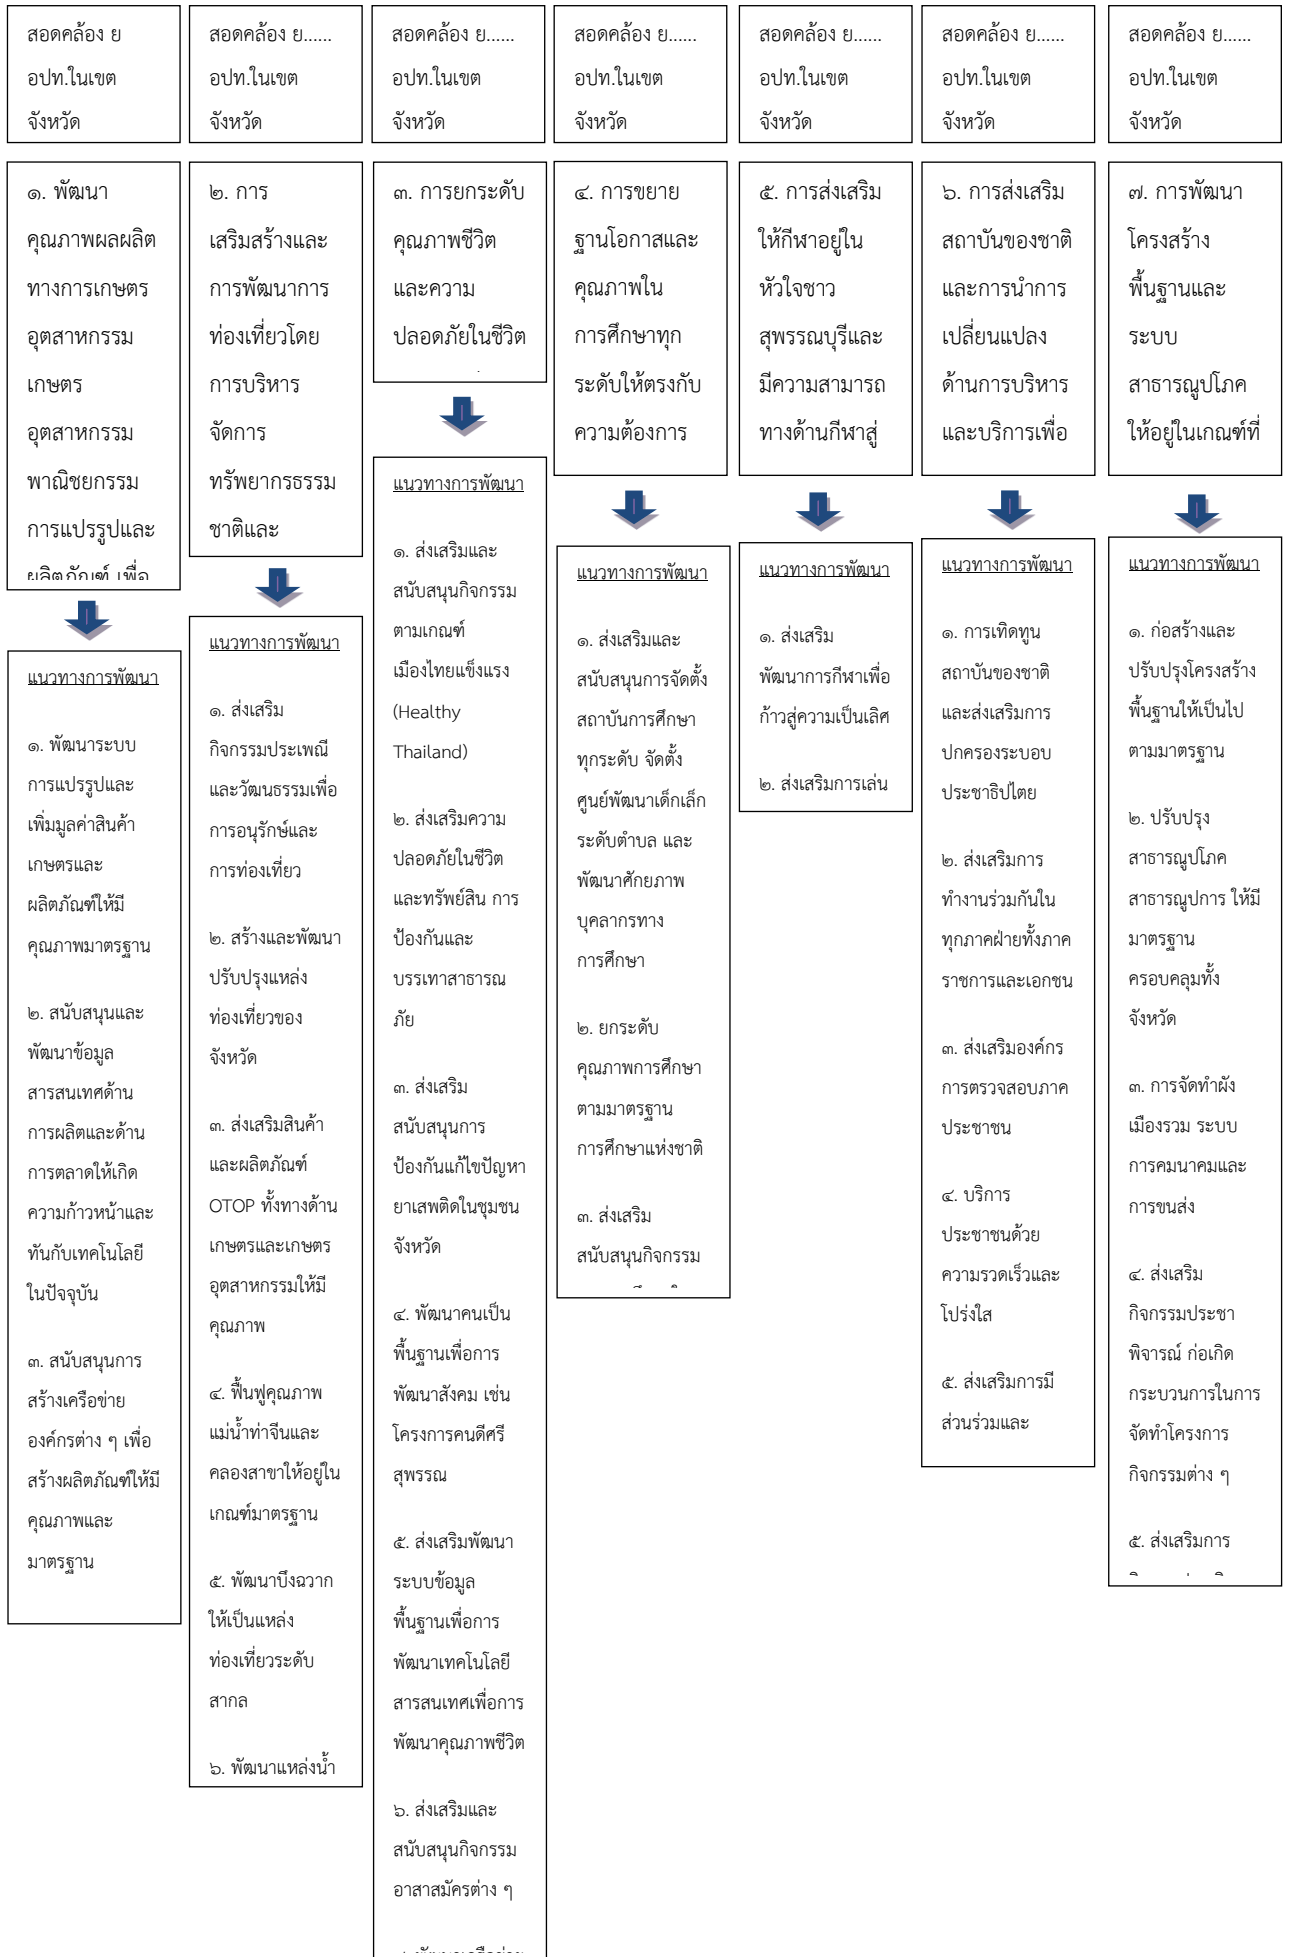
สอดคล้อง ย อปท.ในเขตจังหวัด

๑. พัฒนาคุณภาพผลผลิตทางการเกษตร อุตสาหกรรมเกษตร อุตสาหกรรม พาณิชยกรรม การแปรรูปและ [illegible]

แนวทางการพัฒนา

๑. พัฒนาระบบการแปรรูปและเพิ่มมูลค่าสินค้าเกษตรและผลิตภัณฑ์ให้มีคุณภาพมาตรฐาน

๒. สนับสนุนและพัฒนาข้อมูลสารสนเทศด้านการผลิตและด้านการตลาดให้เกิดความก้าวหน้าและทันกับเทคโนโลยีในปัจจุบัน

๓. สนับสนุนการสร้างเครือข่ายองค์กรต่าง ๆ เพื่อสร้างผลิตภัณฑ์ให้มีคุณภาพและมาตรฐาน

สอดคล้อง ย...... อปท.ในเขตจังหวัด

๒. การเสริมสร้างและการพัฒนาการท่องเที่ยวโดยการบริหารจัดการทรัพยากรธรรมชาติและ

แนวทางการพัฒนา

๑. ส่งเสริมกิจกรรมประเพณีและวัฒนธรรมเพื่อการอนุรักษ์และการท่องเที่ยว

๒. สร้างและพัฒนาปรับปรุงแหล่งท่องเที่ยวของจังหวัด

๓. ส่งเสริมสินค้าและผลิตภัณฑ์ OTOP ทั้งทางด้านเกษตรและเกษตรอุตสาหกรรมให้มีคุณภาพ

๔. ฟื้นฟูคุณภาพแม่น้ำท่าจีนและคลองสาขาให้อยู่ในเกณฑ์มาตรฐาน

๕. พัฒนาบึงฉวากให้เป็นแหล่งท่องเที่ยวระดับสากล

๖. พัฒนาแหล่งน้ำ

สอดคล้อง ย...... อปท.ในเขตจังหวัด

๓. การยกระดับคุณภาพชีวิตและความปลอดภัยในชีวิต

แนวทางการพัฒนา

๑. ส่งเสริมและสนับสนุนกิจกรรมตามเกณฑ์เมืองไทยแข็งแรง (Healthy Thailand)

๒. ส่งเสริมความปลอดภัยในชีวิตและทรัพย์สิน การป้องกันและบรรเทาสาธารณภัย

๓. ส่งเสริมสนับสนุนการป้องกันแก้ไขปัญหายาเสพติดในชุมชนจังหวัด

๔. พัฒนาคนเป็นพื้นฐานเพื่อการพัฒนาสังคม เช่น โครงการคนดีศรีสุพรรณ

๕. ส่งเสริมพัฒนาระบบข้อมูลพื้นฐานเพื่อการพัฒนาเทคโนโลยีสารสนเทศเพื่อการพัฒนาคุณภาพชีวิต

๖. ส่งเสริมและสนับสนุนกิจกรรมอาสาสมัครต่าง ๆ

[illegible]

สอดคล้อง ย...... อปท.ในเขตจังหวัด

๔. การขยายฐานโอกาสและคุณภาพในการศึกษาทุกระดับให้ตรงกับความต้องการ

แนวทางการพัฒนา

๑. ส่งเสริมและสนับสนุนการจัดตั้งสถาบันการศึกษาทุกระดับ จัดตั้งศูนย์พัฒนาเด็กเล็กระดับตำบล และพัฒนาศักยภาพบุคลากรทางการศึกษา

๒. ยกระดับคุณภาพการศึกษาตามมาตรฐานการศึกษาแห่งชาติ

๓. ส่งเสริมสนับสนุนกิจกรรม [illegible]

สอดคล้อง ย...... อปท.ในเขตจังหวัด

๕. การส่งเสริมให้กีฬาอยู่ในหัวใจชาวสุพรรณบุรีและมีความสามารถทางด้านกีฬาสู่

แนวทางการพัฒนา

๑. ส่งเสริมพัฒนาการกีฬาเพื่อก้าวสู่ความเป็นเลิศ

๒. ส่งเสริมการเล่น

สอดคล้อง ย...... อปท.ในเขตจังหวัด

๖. การส่งเสริมสถาบันของชาติและการนำการเปลี่ยนแปลงด้านการบริหารและบริการเพื่อ

แนวทางการพัฒนา

๑. การเทิดทูนสถาบันของชาติและส่งเสริมการปกครองระบอบประชาธิปไตย

๒. ส่งเสริมการทำงานร่วมกันในทุกภาคฝ่ายทั้งภาคราชการและเอกชน

๓. ส่งเสริมองค์กรการตรวจสอบภาคประชาชน

๔. บริการประชาชนด้วยความรวดเร็วและโปร่งใส

๕. ส่งเสริมการมีส่วนร่วมและ

สอดคล้อง ย...... อปท.ในเขตจังหวัด

๗. การพัฒนาโครงสร้างพื้นฐานและระบบสาธารณูปโภคให้อยู่ในเกณฑ์ที่

แนวทางการพัฒนา

๑. ก่อสร้างและปรับปรุงโครงสร้างพื้นฐานให้เป็นไปตามมาตรฐาน

๒. ปรับปรุงสาธารณูปโภคสาธารณูปการ ให้มีมาตรฐานครอบคลุมทั้งจังหวัด

๓. การจัดทำผังเมืองรวม ระบบการคมนาคมและการขนส่ง

๔. ส่งเสริมกิจกรรมประชาพิจารณ์ ก่อเกิดกระบวนการในการจัดทำโครงการกิจกรรมต่าง ๆ

๕. ส่งเสริมการ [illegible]